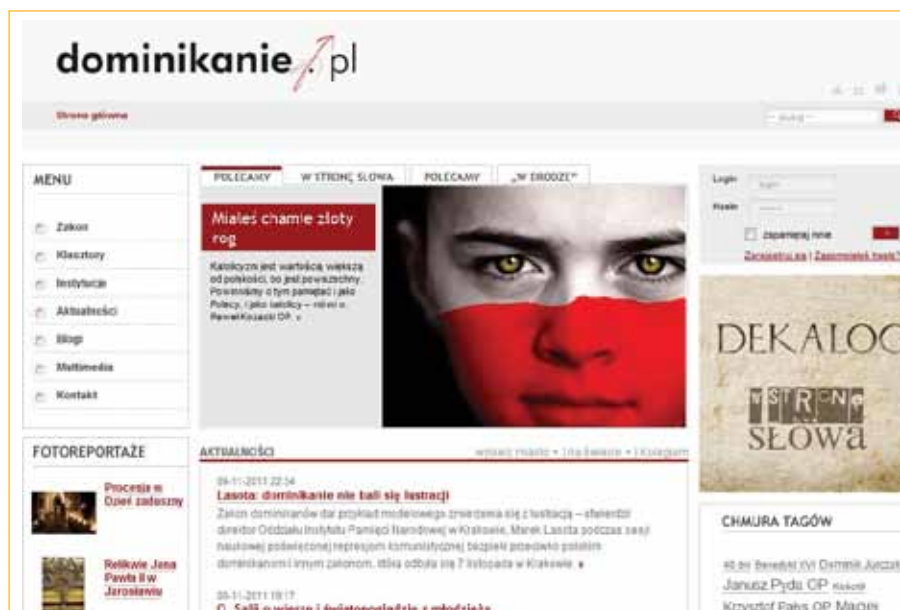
dominikanie.pl

Strona główna

MENU

Zakon

Klasztory

Instytucje

Aktualności

Blogi

Multimedia

Kontakt

FOTOREPORTAŻE

Procesja w Dzień zaduszny

Relikwie Jana Pawła II w Jarosławiu

POLECAMY | W STRONĘ SŁOWA | POLECAMY | „W DRODZE"

Miałeś chamie złoty róg

Katolicyzm jest wartością większą od polskości, bo jest powszechny. Powinniśmy o tym pamiętać i jako Polacy, i jako katolicy – mówi o. Paweł Kozacki OP. »

AKTUALNOŚCI

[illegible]

09-11-2011 22:34
Lasota: dominikanie nie bali się lustracji
Zakon dominikanów dał przykład modelowego zmierzenia się z lustracją – stwierdził dyrektor Oddziału Instytutu Pamięci Narodowej w Krakowie, Marek Lasota podczas sesji naukowej poświęconej represjom komunistycznej bezpieki przeciwko polskim dominikanom i innym zakonom, która odbyła się 7 listopada w Krakowie. »

09-11-2011 19:17
O. Saśl o wierze i światopoglądzie z młodzieżą

Login
Hasło
zapamiętaj mnie
Zarejestruj się | Zapomniałeś hasła?

DEKALOG
W STRONĘ SŁOWA

CHMURA TAGÓW

40 lat Benedykt XVI Dominik Jurczak
Janusz Pyda OP Kraków
Krzysztof Pałys OP Maciej